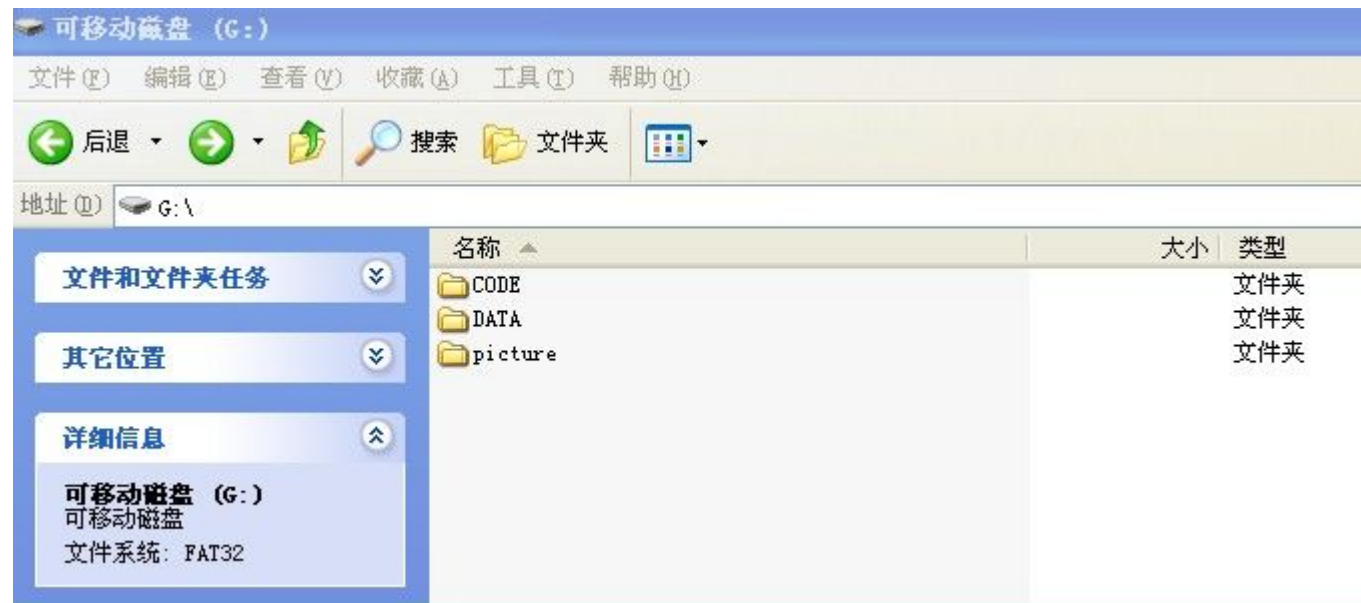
可移动磁盘 (G:)

文件(F) 编辑(E) 查看(V) 收藏(A) 工具(T) 帮助(H)

后退 搜索 文件夹

地址(D) G:\

文件和文件夹任务

其它位置

详细信息

可移动磁盘 (G:)
可移动磁盘
文件系统: FAT32

| 名称 | 大小 | 类型 |
|---|---|---|
| CODE | | 文件夹 |
| DATA | | 文件夹 |
| picture | | 文件夹 |